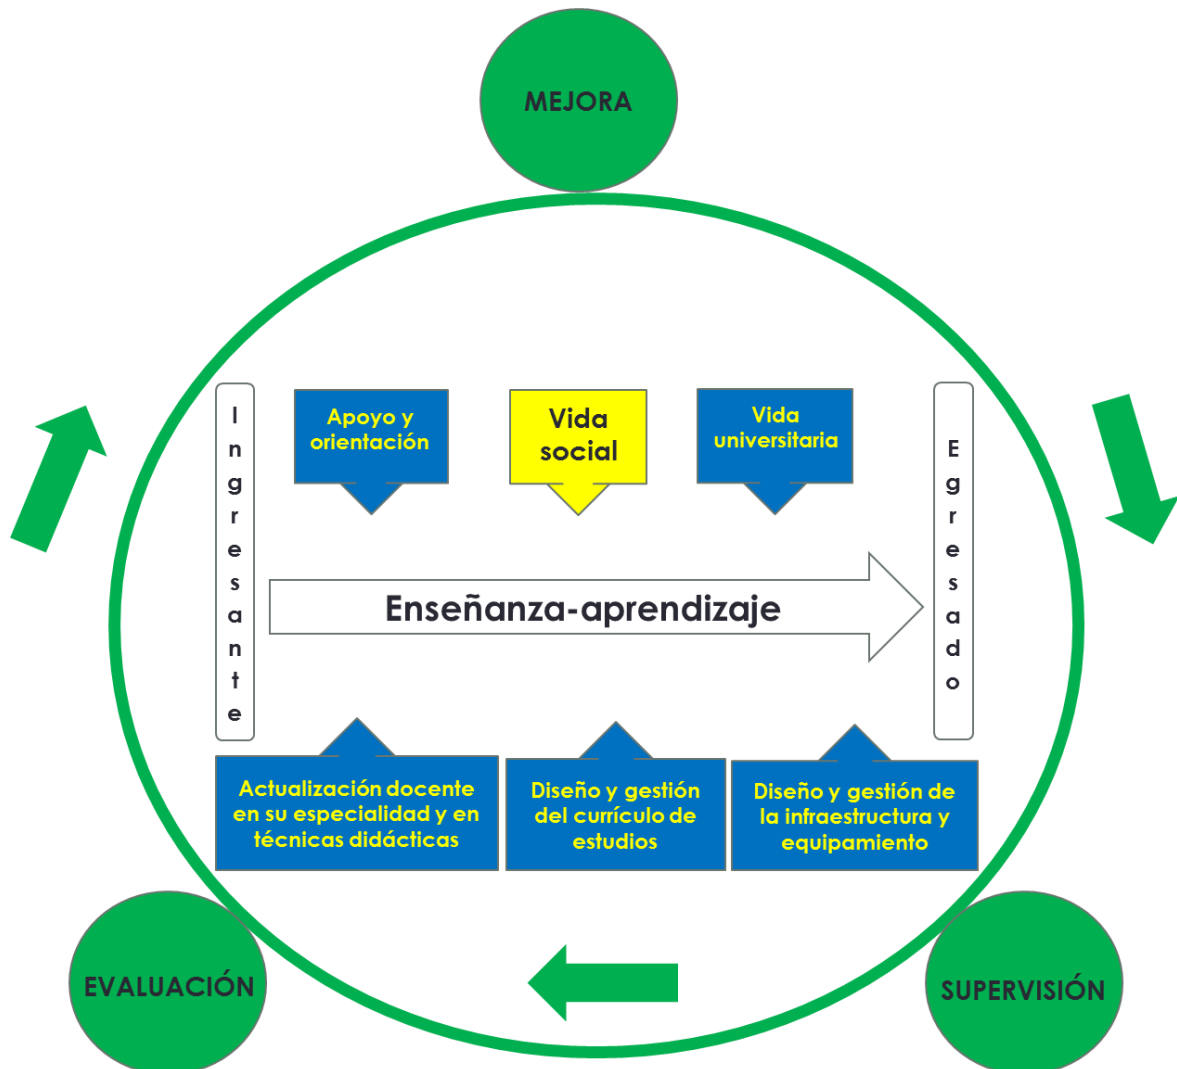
MEJORA

Ingresante

Apoyo y orientación

Vida social

Vida universitaria

Egresado

Enseñanza-aprendizaje

Actualización docente en su especialidad y en técnicas didácticas

Diseño y gestión del currículo de estudios

Diseño y gestión de la infraestructura y equipamiento

EVALUACIÓN

SUPERVISIÓN